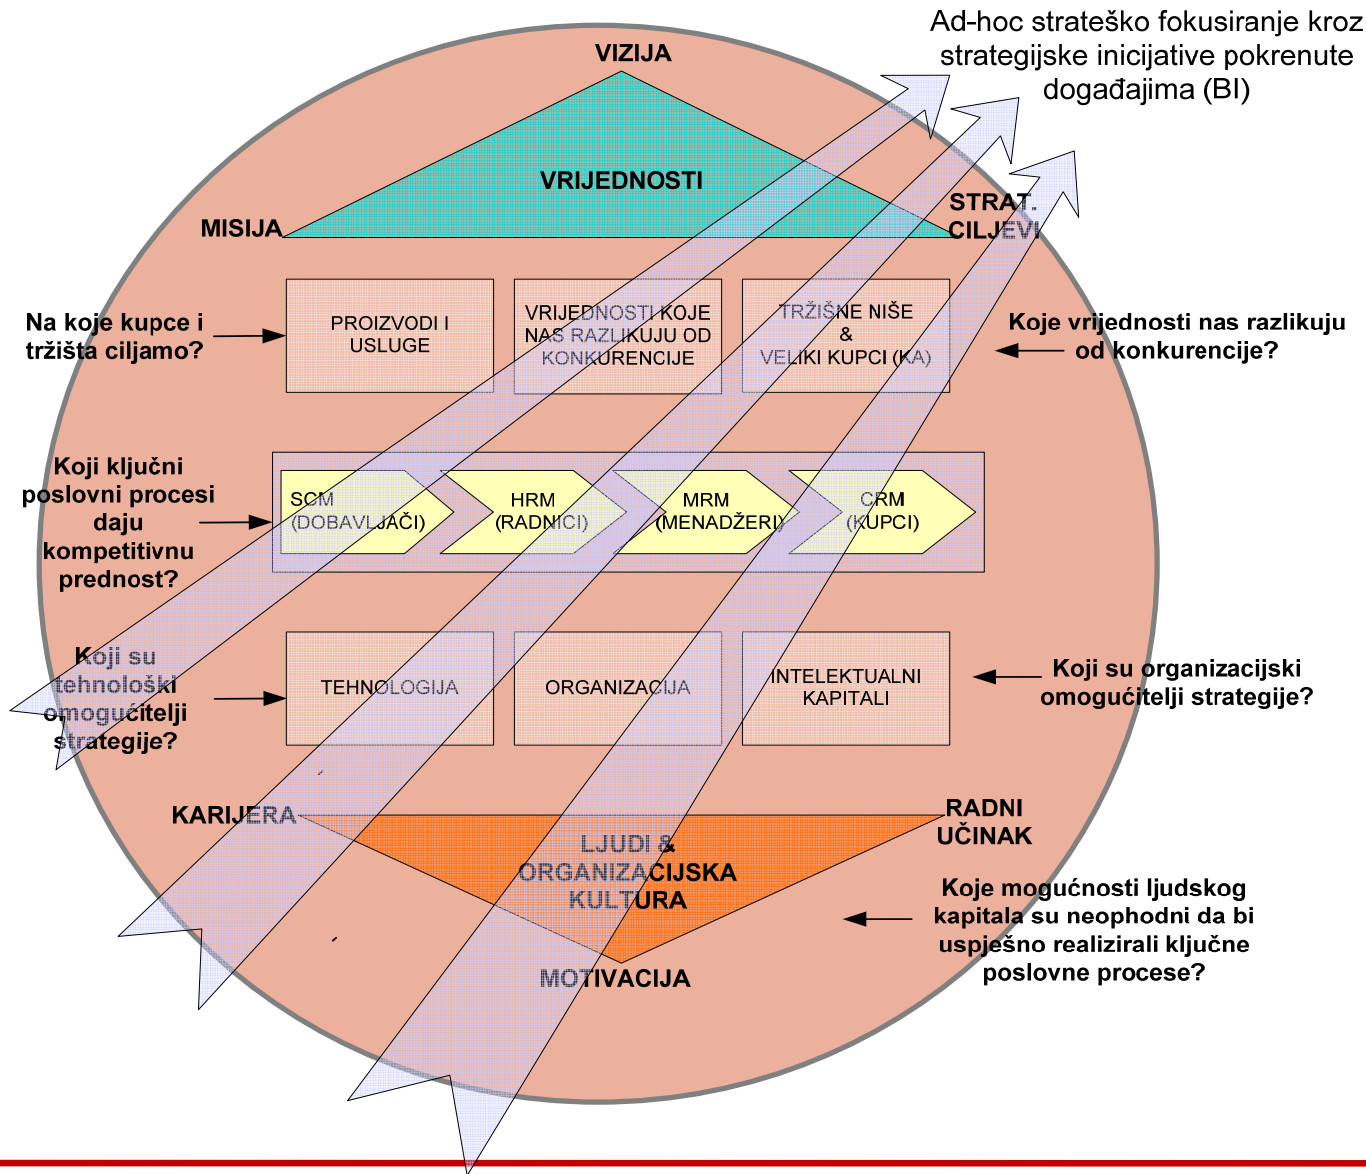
Ad-hoc strateško fokusiranje kroz strategijske inicijative pokrenute događajima (BI)

VIZIJA

VRIJEDNOSTI

MISIJA

STRAT. CILJEVI

Na koje kupce i tržišta ciljamo?

PROIZVODI I USLUGE

VRIJEDNOSTI KOJE NAS RAZLIKUJU OD KONKURENCIJE

TRŽIŠNE NIŠE & VELIKI KUPCI (KA)

Koje vrijednosti nas razlikuju od konkurencije?

Koji ključni poslovni procesi daju kompetitivnu prednost?

SCM (DOBAVLJAČI)

HRM (RADNICI)

MRM (MENADŽERI)

CRM (KUPCI)

Koji su tehnološki omogućitelji strategije?

TEHNOLOGIJA

ORGANIZACIJA

INTELEKTUALNI KAPITALI

Koji su organizacijski omogućitelji strategije?

KARIJERA

RADNI UČINAK

LJUDI & ORGANIZACIJSKA KULTURA

Koje mogućnosti ljudskog kapitala su neophodni da bi uspješno realizirali ključne poslovne procese?

MOTIVACIJA